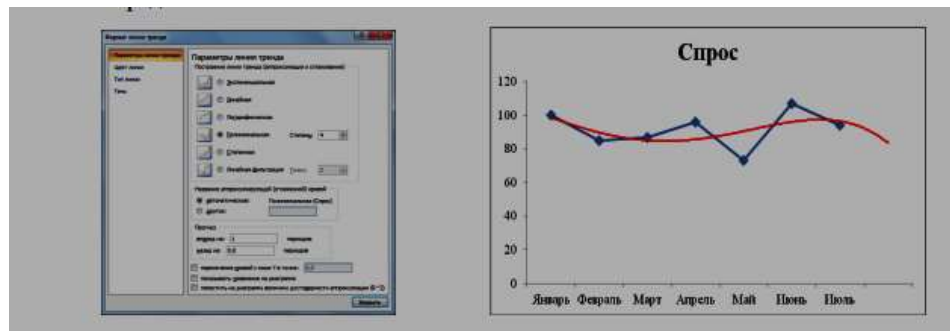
Формат линии тренда

Параметры линии тренда
Цвет линии
Тип линии
Тень

Параметры линии тренда
Построение линии тренда (аппроксимация и сглаживание)
Экспоненциальная
Линейная
Логарифмическая
Полиномиальная Степень: 4
Степенная
Линейная фильтрация Точки: 2

Название аппроксимирующей (сглаженной) кривой
автоматическое: Полиномиальная (Спрос)
другое:

Прогноз
вперед на: 1 периодов
назад на: 0,0 периодов

пересечение кривой с осью Y в точке: 0,0
показывать уравнение на диаграмме
поместить на диаграмму величину достоверности аппроксимации (R^2)

Закрыть

Спрос

120
100
80
60
40
20
0

Январь Февраль Март Апрель Май Июнь Июль